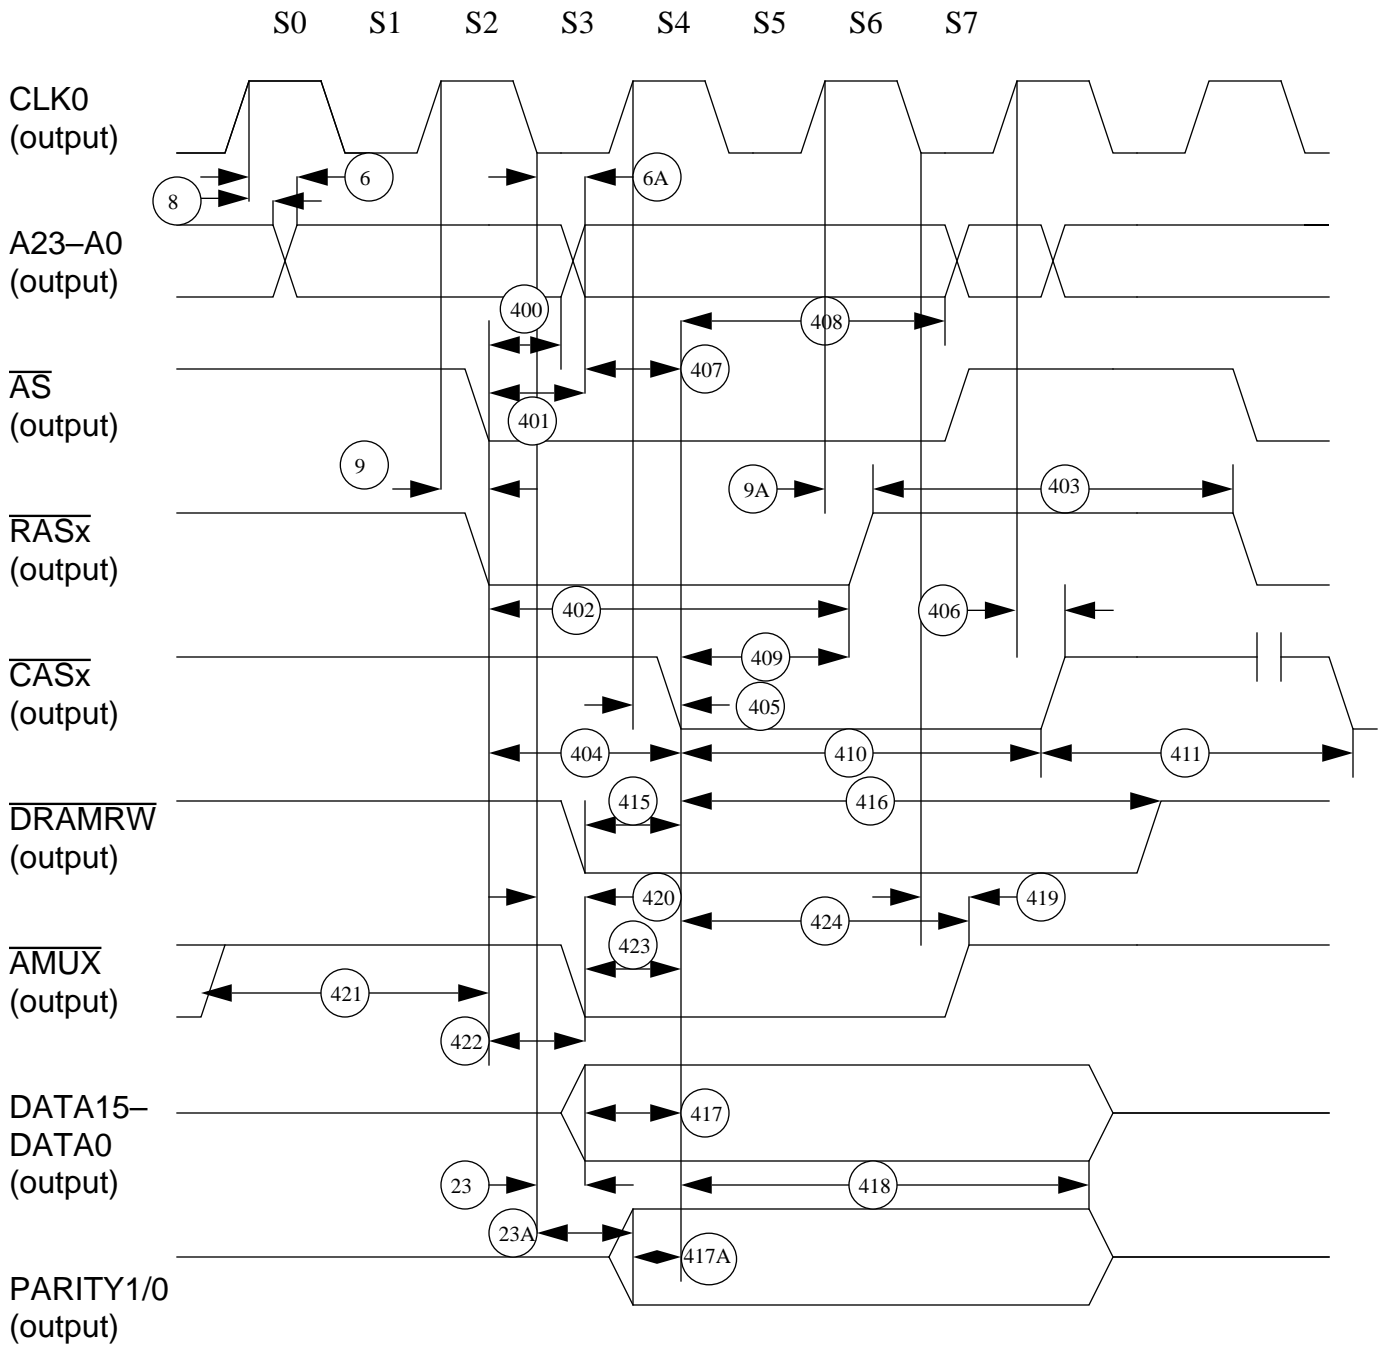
S0 S1 S2 S3 S4 S5 S6 S7

CLK0
(output)

8
6
6A

A23–A0
(output)

400
408
401
407

$\overline{AS}$
(output)

9
9A
403

$\overline{RASx}$
(output)

402
406
409

$\overline{CASx}$
(output)

405
404
410
411

$\overline{DRAMRW}$
(output)

415
416

420
419
424
423

$\overline{AMUX}$
(output)

421
422

DATA15–DATA0
(output)

417
23
418
23A
417A

PARITY1/0
(output)